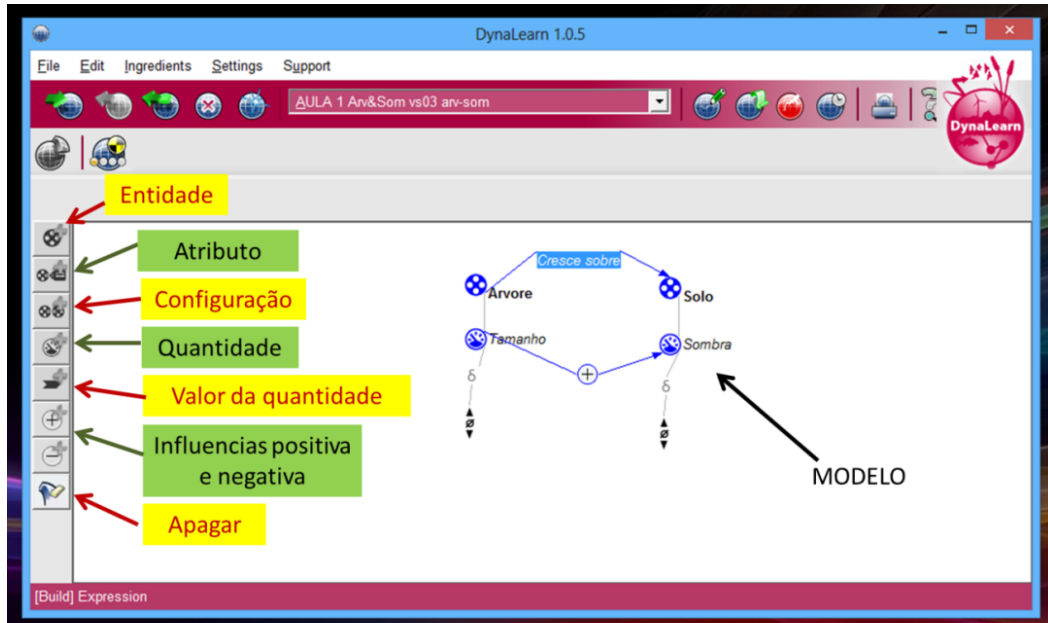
DynaLearn 1.0.5

File Edit Ingredients Settings Support

AULA 1 Arv&Som vs03 arv-som

DynaLearn

Entidade

Atributo

Configuração

Quantidade

Valor da quantidade

Influencias positiva e negativa

Apagar

Cresce sobre

Arvore

Solo

Tamanho

Sombra

δ

ø

δ

ø

MODELO

[Build] Expression